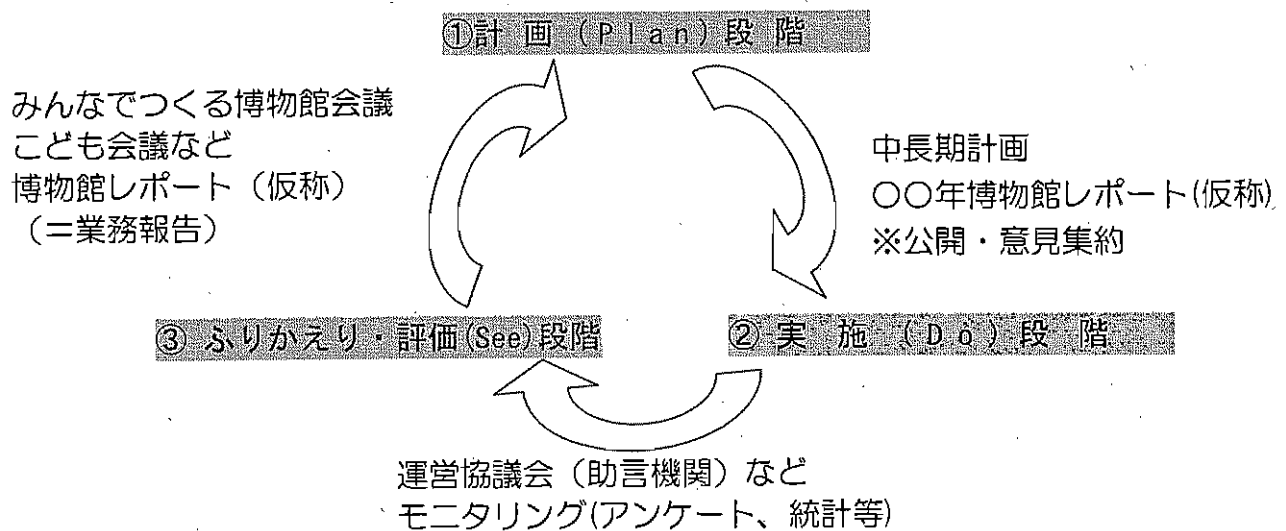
①計画（Plan）段階

みんなでつくる博物館会議
こども会議など
博物館レポート（仮称）
（＝業務報告）

中長期計画
〇〇年博物館レポート(仮称)
※公開・意見集約

③ ふりかえり・評価(See)段階

② 実施（Do）段階

運営協議会（助言機関）など
モニタリング(アンケート、統計等)